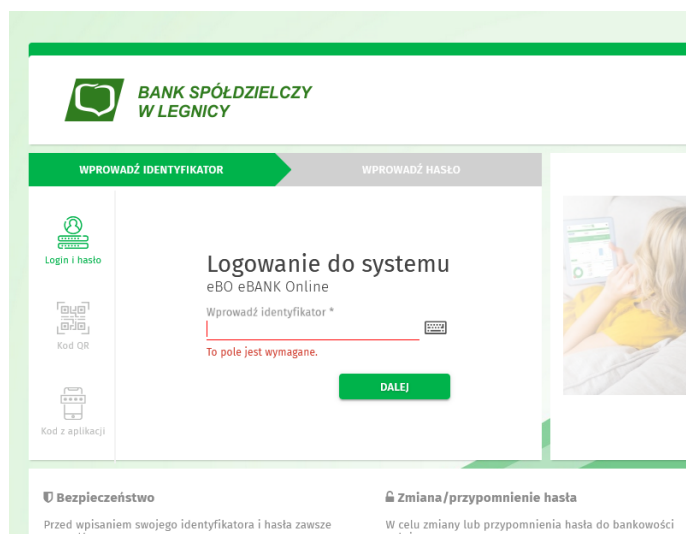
BANK SPÓŁDZIELCZY
W LEGNICY

WPROWADŹ IDENTYFIKATOR

WPROWADŹ HASŁO

Login i hasło

Kod QR

Kod z aplikacji

Logowanie do systemu
eBO eBANK Online

Wprowadź identyfikator *

To pole jest wymagane.

DALEJ

Bezpieczeństwo

Przed wpisaniem swojego identyfikatora i hasła zawsze

Zmiana/przypomnienie hasła

W celu zmiany lub przypomnienia hasła do bankowości